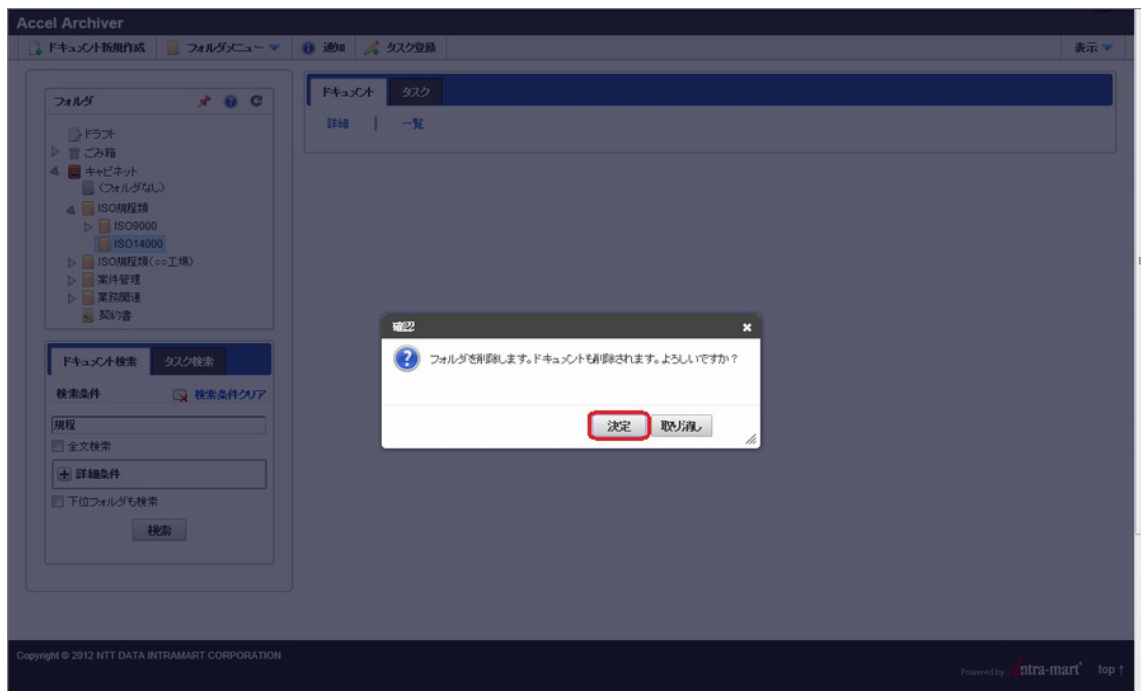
Accel Archiver

ドキュメント新規作成 フォルダメニュー 通知 タスク登録 表示

フォルダ

ドラフト
ごみ箱
キャビネット
（フォルダなし）
ISO規程類
ISO9000
ISO14000
ISO規程類（○○工場）
案件管理
業務関連
契約書

ドキュメント検索 タスク検索

検索条件 検索条件クリア

規程

全文検索

詳細条件

下位フォルダも検索

検索

ドキュメント タスク

詳細 | 一覧

確認

フォルダを削除します。ドキュメントも削除されます。よろしいですか？

決定 取り消し

Copyright © 2012 NTT DATA INTRAMART CORPORATION

Powered by intra-mart top ↑